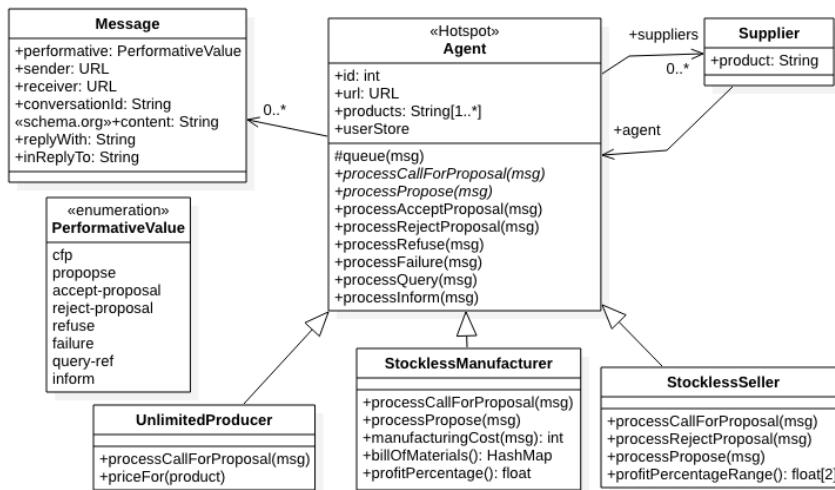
Message
+performative: PerformativeValue
+sender: URL
+receiver: URL
+conversationId: String
«schema.org»+content: String
+replyWith: String
+inReplyTo: String

0..*

«Hotspot»
Agent
+id: int
+url: URL
+products: String[1..*]
+userStore
#queue(msg)
+processCallForProposal(msg)
+processPropose(msg)
+processAcceptProposal(msg)
+processRejectProposal(msg)
+processRefuse(msg)
+processFailure(msg)
+processQuery(msg)
+processInform(msg)

+suppliers
0..*
Supplier
+product: String
+agent

«enumeration»
PerformativeValue
cfp
propopse
accept-proposal
reject-proposal
refuse
failure
query-ref
inform

UnlimitedProducer
+processCallForProposal(msg)
+priceFor(product)

StocklessManufacturer
+processCallForProposal(msg)
+processPropose(msg)
+manufacturingCost(msg): int
+billOfMaterials(): HashMap
+profitPercentage(): float

StocklessSeller
+processCallForProposal(msg)
+processRejectProposal(msg)
+processPropose(msg)
+profitPercentageRange(): float[2]